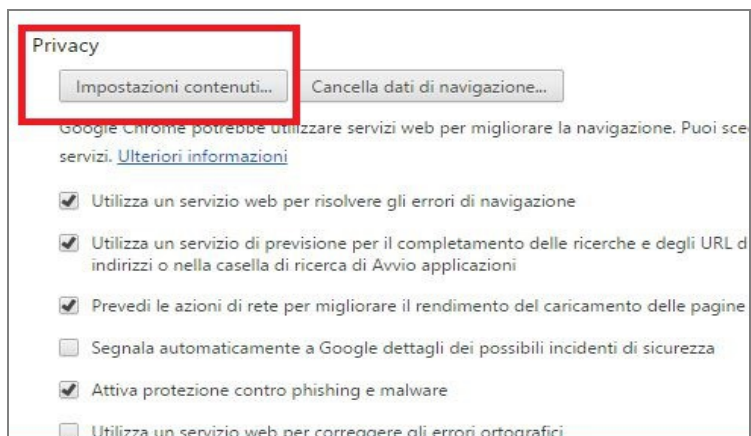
Privacy

Impostazioni contenuti...

Cancella dati di navigazione...

Google Chrome potrebbe utilizzare servizi web per migliorare la navigazione. Puoi sce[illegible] servizi. Ulteriori informazioni

Utilizza un servizio web per risolvere gli errori di navigazione

Utilizza un servizio di previsione per il completamento delle ricerche e degli URL d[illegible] indirizzi o nella casella di ricerca di Avvio applicazioni

Prevedi le azioni di rete per migliorare il rendimento del caricamento delle pagine

Segnala automaticamente a Google dettagli dei possibili incidenti di sicurezza

Attiva protezione contro phishing e malware

Utilizza un servizio web per correggere gli errori ortografici